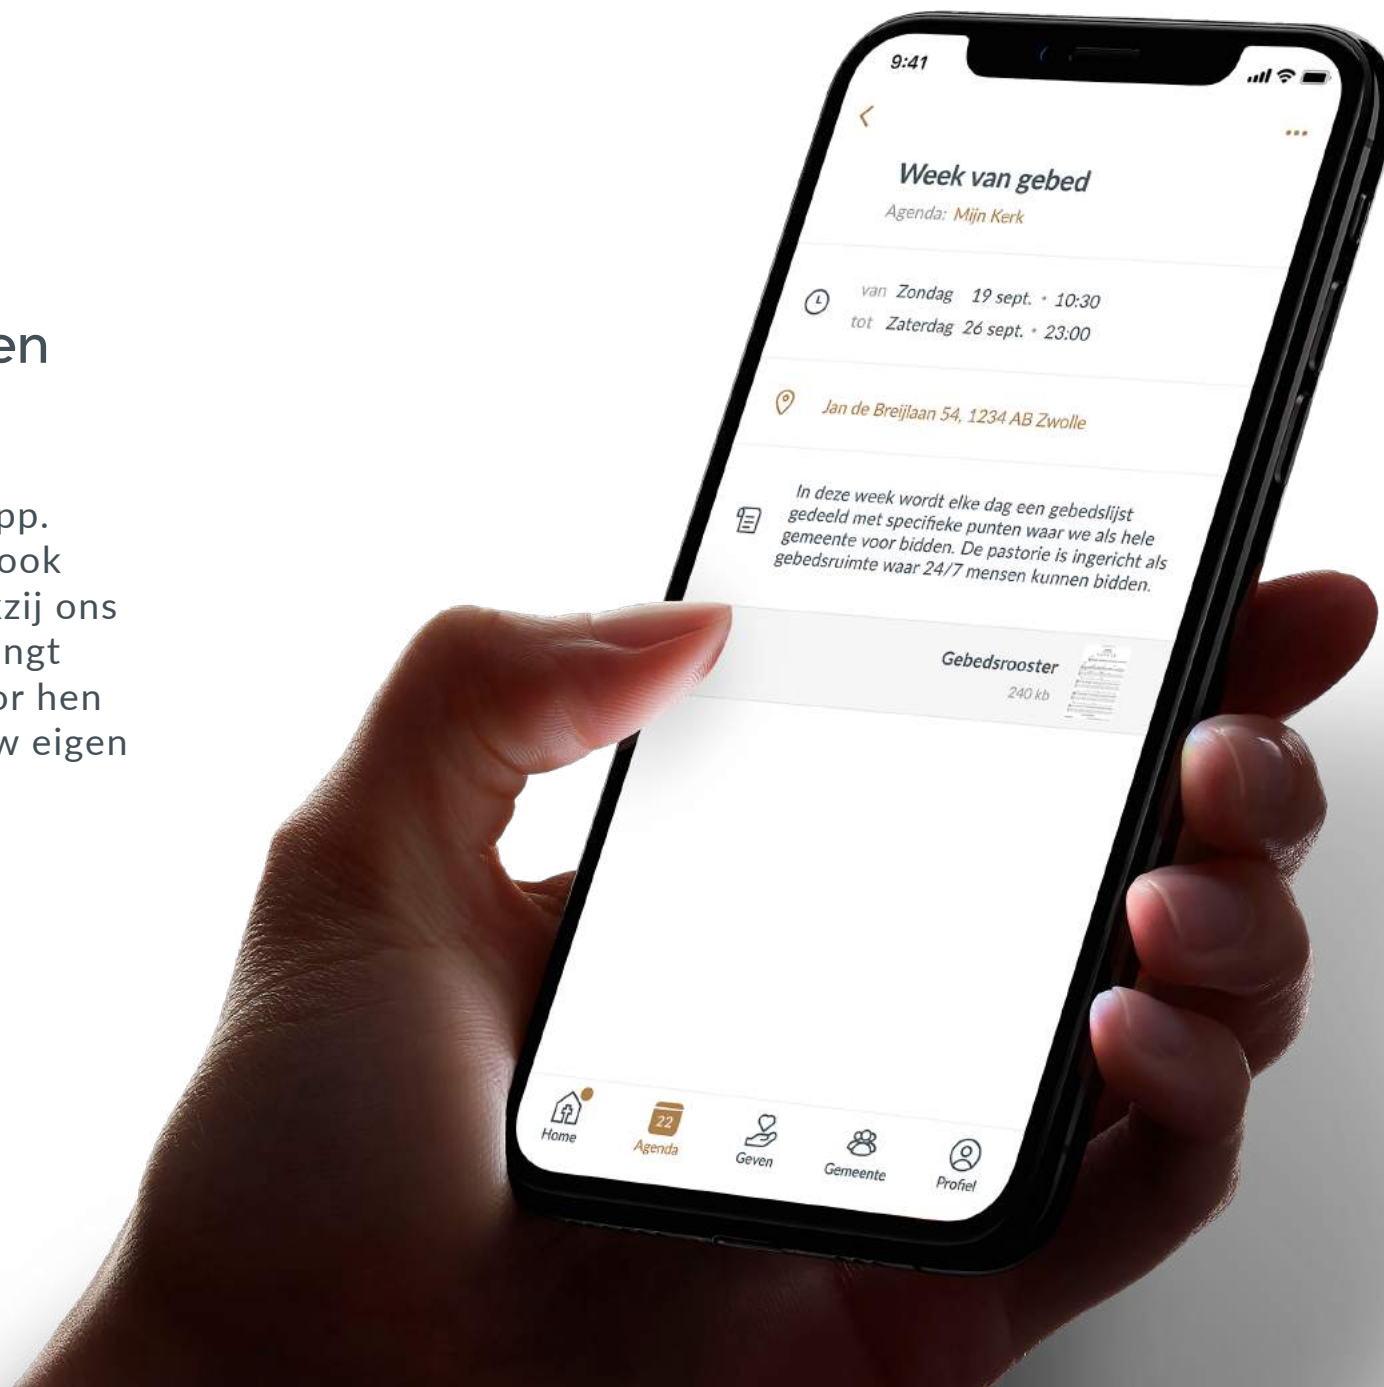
en

pp.
ook
zij ons
ngt
or hen
w eigen

9:41

Week van gebed
Agenda: Mijn Kerk

van Zondag 19 sept. • 10:30
tot Zaterdag 26 sept. • 23:00

Jan de Breijlaan 54, 1234 AB Zwolle

In deze week wordt elke dag een gebedslijst gedeeld met specifieke punten waar we als hele gemeente voor bidden. De pastorie is ingericht als gebedsruimte waar 24/7 mensen kunnen bidden.

Gebedsrooster
240 kb

Home
22
Agenda
Geven
Gemeente
Profiel